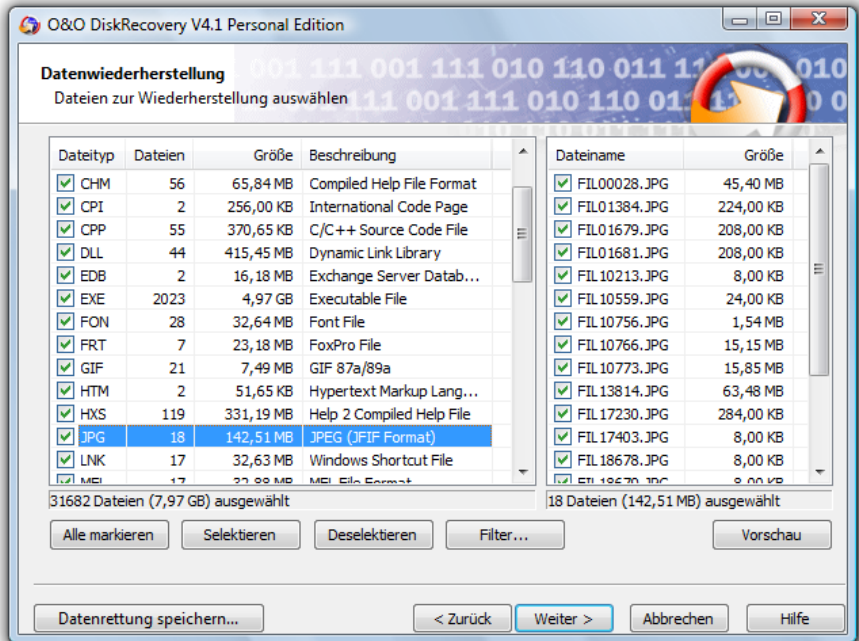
O&O DiskRecovery V4.1 Personal Edition

Datenwiederherstellung
Dateien zur Wiederherstellung auswählen

| Dateityp | Dateien | Größe | Beschreibung |
|---|---|---|---|
| CHM | 56 | 65,84 MB | Compiled Help File Format |
| CPI | 2 | 256,00 KB | International Code Page |
| CPP | 55 | 370,65 KB | C/C++ Source Code File |
| DLL | 44 | 415,45 MB | Dynamic Link Library |
| EDB | 2 | 16,18 MB | Exchange Server Datab... |
| EXE | 2023 | 4,97 GB | Executable File |
| FON | 28 | 32,64 MB | Font File |
| FRT | 7 | 23,18 MB | FoxPro File |
| GIF | 21 | 7,49 MB | GIF 87a/89a |
| HTM | 2 | 51,65 KB | Hypertext Markup Lang... |
| HXS | 119 | 331,19 MB | Help 2 Compiled Help File |
| JPG | 18 | 142,51 MB | JPEG (JFIF Format) |
| LNK | 17 | 32,63 MB | Windows Shortcut File |
| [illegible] | 17 | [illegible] | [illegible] |

31682 Dateien (7,97 GB) ausgewählt

| Dateiname | Größe |
|---|---|
| FIL00028.JPG | 45,40 MB |
| FIL01384.JPG | 224,00 KB |
| FIL01679.JPG | 208,00 KB |
| FIL01681.JPG | 208,00 KB |
| FIL10213.JPG | 8,00 KB |
| FIL10559.JPG | 24,00 KB |
| FIL10756.JPG | 1,54 MB |
| FIL10766.JPG | 15,15 MB |
| FIL10773.JPG | 15,85 MB |
| FIL13814.JPG | 63,48 MB |
| FIL17230.JPG | 284,00 KB |
| FIL17403.JPG | 8,00 KB |
| FIL18678.JPG | 8,00 KB |
| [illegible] | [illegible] |

18 Dateien (142,51 MB) ausgewählt

Alle markieren | Selektieren | Deselektieren | Filter... | Vorschau

Datenrettung speichern... | < Zurück | Weiter > | Abbrechen | Hilfe